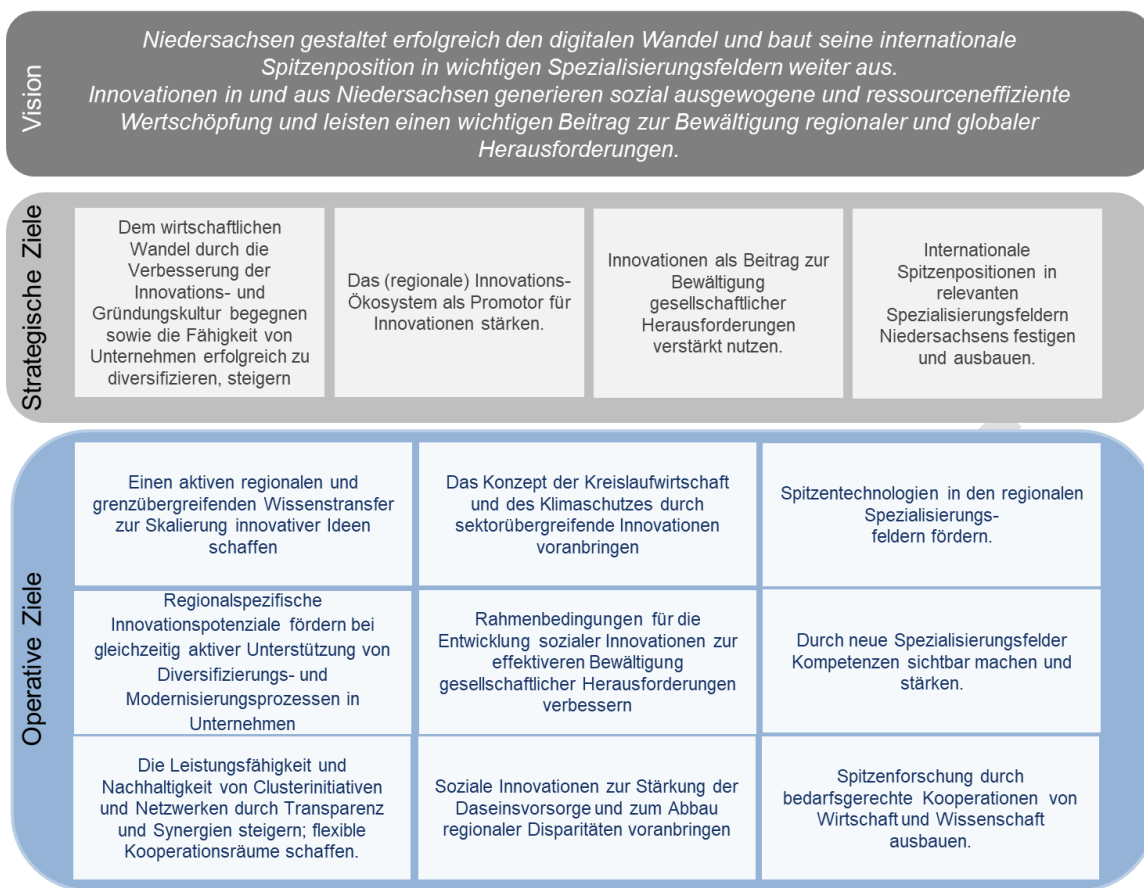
Vision

Niedersachsen gestaltet erfolgreich den digitalen Wandel und baut seine internationale Spitzenposition in wichtigen Spezialisierungsfeldern weiter aus. Innovationen in und aus Niedersachsen generieren sozial ausgewogene und ressourceneffiziente Wertschöpfung und leisten einen wichtigen Beitrag zur Bewältigung regionaler und globaler Herausforderungen.

Strategische Ziele

Dem wirtschaftlichen Wandel durch die Verbesserung der Innovations- und Gründungskultur begegnen sowie die Fähigkeit von Unternehmen erfolgreich zu diversifizieren, steigern

Das (regionale) Innovations-Ökosystem als Promotor für Innovationen stärken.

Innovationen als Beitrag zur Bewältigung gesellschaftlicher Herausforderungen verstärkt nutzen.

Internationale Spitzenpositionen in relevanten Spezialisierungsfeldern Niedersachsens festigen und ausbauen.

Operative Ziele

Einen aktiven regionalen und grenzübergreifenden Wissenstransfer zur Skalierung innovativer Ideen schaffen

Das Konzept der Kreislaufwirtschaft und des Klimaschutzes durch sektorübergreifende Innovationen voranbringen

Spitzentechnologien in den regionalen Spezialisierungsfeldern fördern.

Regionalspezifische Innovationspotenziale fördern bei gleichzeitig aktiver Unterstützung von Diversifizierungs- und Modernisierungsprozessen in Unternehmen

Rahmenbedingungen für die Entwicklung sozialer Innovationen zur effektiveren Bewältigung gesellschaftlicher Herausforderungen verbessern

Durch neue Spezialisierungsfelder Kompetenzen sichtbar machen und stärken.

Die Leistungsfähigkeit und Nachhaltigkeit von Clusterinitiativen und Netzwerken durch Transparenz und Synergien steigern; flexible Kooperationsräume schaffen.

Soziale Innovationen zur Stärkung der Daseinsvorsorge und zum Abbau regionaler Disparitäten voranbringen

Spitzenforschung durch bedarfsgerechte Kooperationen von Wirtschaft und Wissenschaft ausbauen.